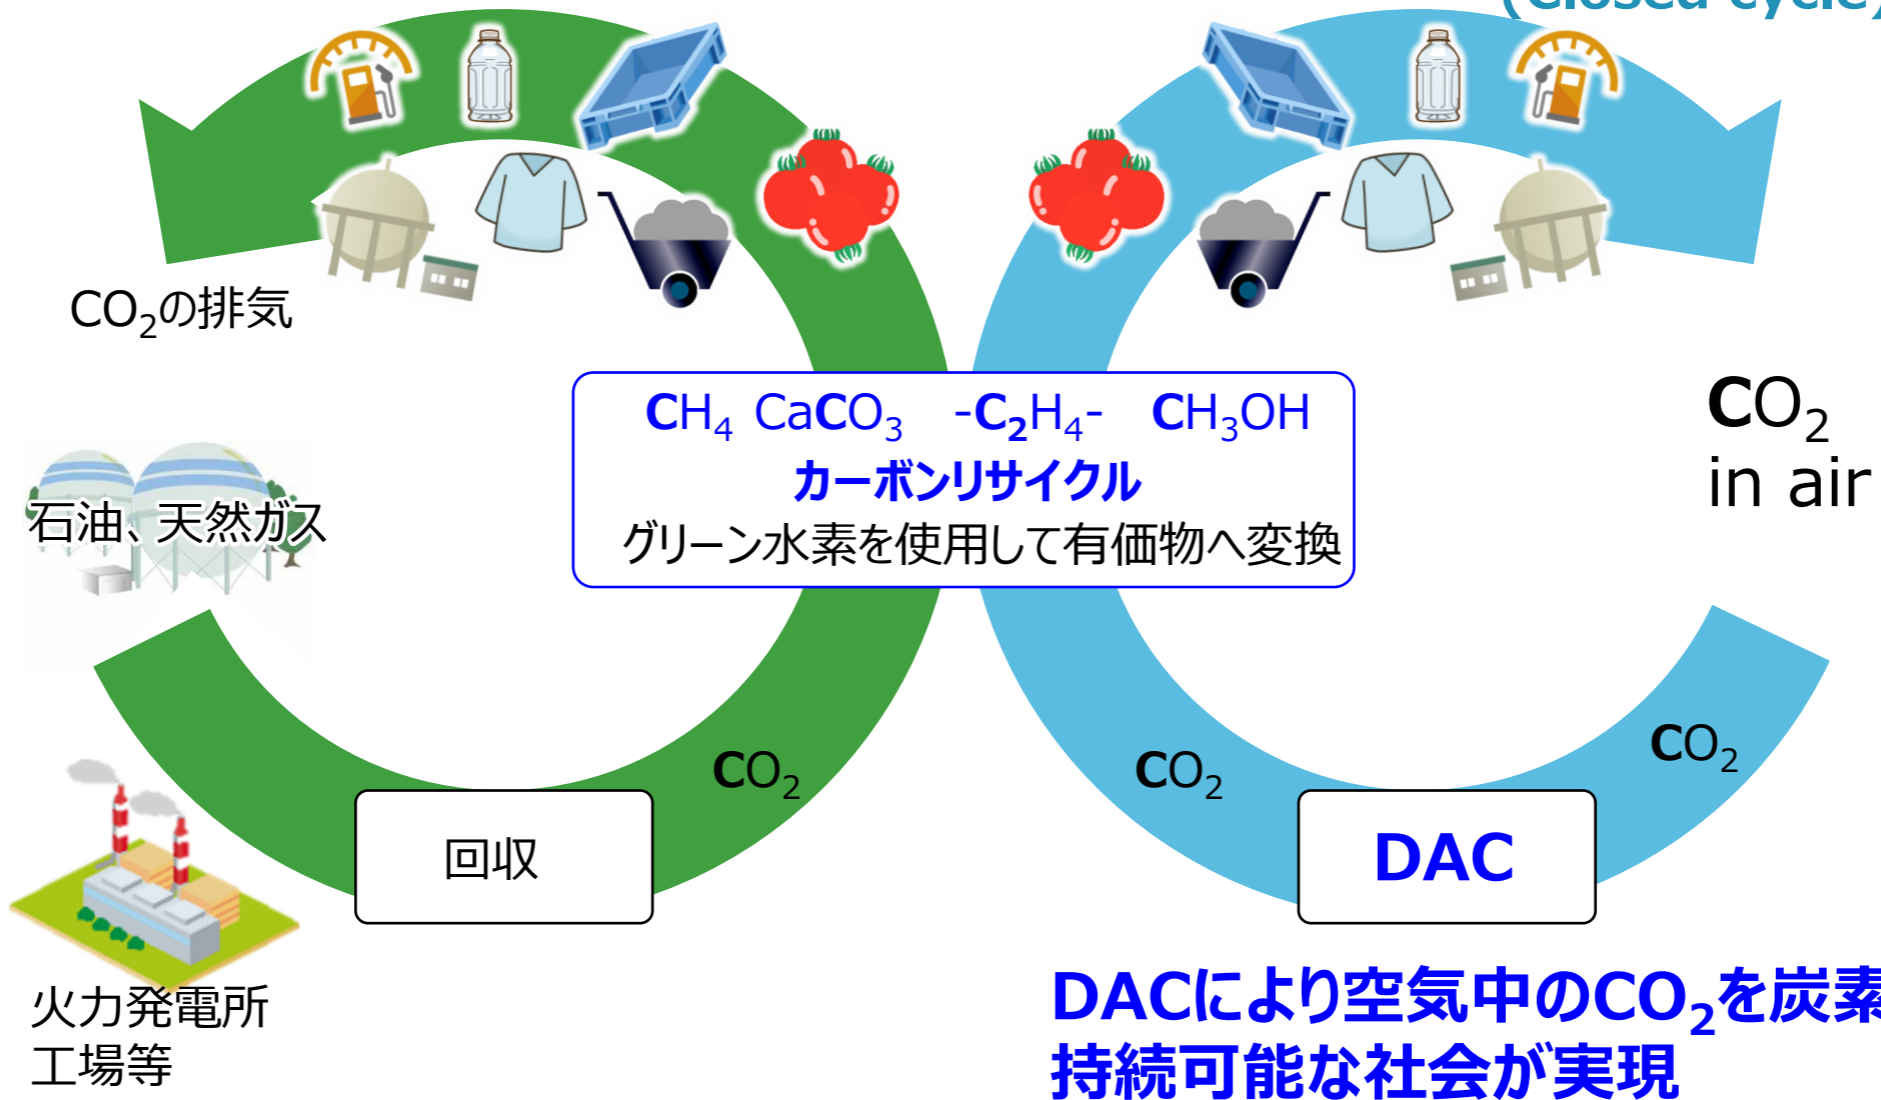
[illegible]

$CO_2$の排気

石油、天然ガス

火力発電所
工場等

$CH_4$ $CaCO_3$ -$C_2H_4$- $CH_3OH$
カーボンリサイクル
グリーン水素を使用して有価物へ変換

$CO_2$

回収

$CO_2$
in air

$CO_2$

$CO_2$

DAC

DACにより空気中の$CO_2$を炭素
持続可能な社会が実現